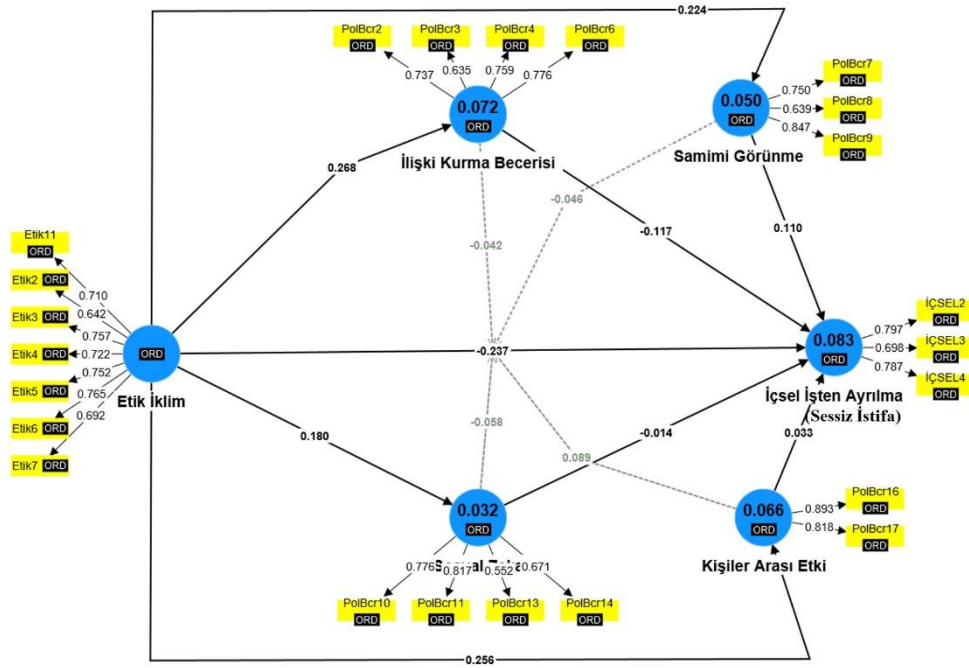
0.224

PolBcr2 ORD
PolBcr3 ORD
PolBcr4 ORD
PolBcr6 ORD

0.737
0.635
0.759
0.776

0.072 ORD
İlişki Kurma Becerisi

0.050 ORD
Samimi Görünme

PolBcr7 ORD
PolBcr8 ORD
PolBcr9 ORD

0.750
0.639
0.847

0.268
-0.046
-0.042
-0.117
0.110

Etik11 ORD
Etik2 ORD
Etik3 ORD
Etik4 ORD
Etik5 ORD
Etik6 ORD
Etik7 ORD

0.710
0.642
0.757
0.722
0.752
0.765
0.692

ORD
Etik İklim

-0.237

0.083 ORD
İçsel İşten Ayrılma
(Sessiz İstifa)

İÇSEL2 ORD
İÇSEL3 ORD
İÇSEL4 ORD

0.797
0.698
0.787

0.180
-0.058
0.089
-0.014
0.033

0.032 ORD
S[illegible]al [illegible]

0.066 ORD
Kişiler Arası Etki

PolBcr16 ORD
PolBcr17 ORD

0.893
0.818

0.776
0.817
0.552
0.671

PolBcr10 ORD
PolBcr11 ORD
PolBcr13 ORD
PolBcr14 ORD

0.256